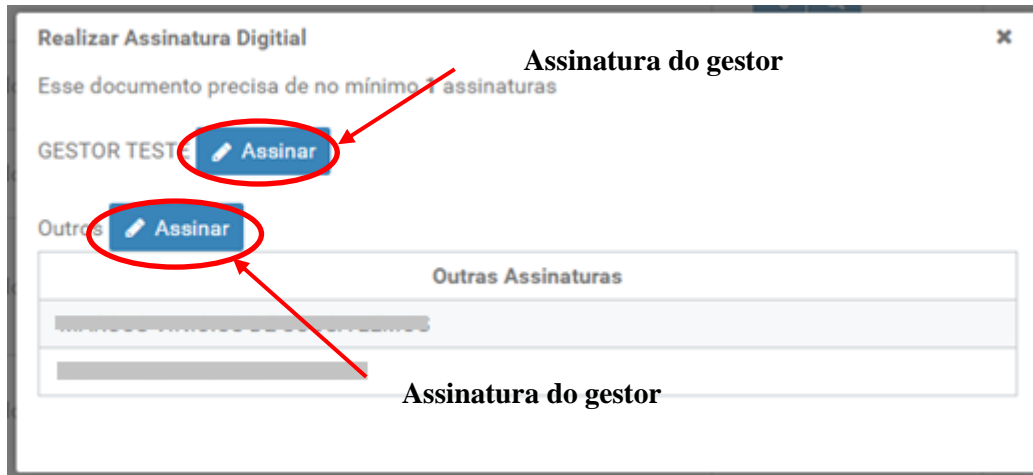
Realizar Assinatura Digital

×

Assinatura do gestor

Esse documento precisa de no mínimo 1 assinaturas

GESTOR TESTE Assinar

Outros Assinar

| Outras Assinaturas |
|---|
| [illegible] |
| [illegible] |

Assinatura do gestor